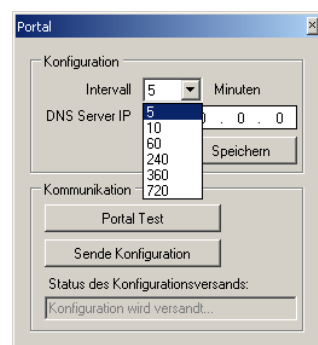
Portal

Konfiguration

Intervall 5 Minuten

5
10
60
240
360
720

DNS Server IP 0 . 0 . 0

Speichern

Kommunikation

Portal Test

Sende Konfiguration

Status des Konfigurationsversands:

Konfiguration wird versandt...